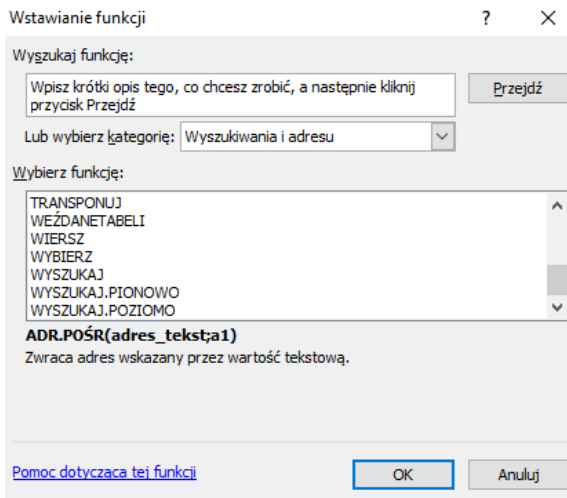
Wstawianie funkcji ? ×

Wyszukaj funkcję:

Wpisz krótki opis tego, co chcesz zrobić, a następnie kliknij przycisk Przejdź

Przejdź

Lub wybierz kategorię: Wyszukiwania i adresu

Wybierz funkcję:

TRANSPONUJ
WEŹDANETABELI
WIERSZ
WYBIERZ
WYSZUKAJ
WYSZUKAJ.PIONOWO
WYSZUKAJ.POZIOMO

ADR.POŚR(adres_tekst;a1)
Zwraca adres wskazany przez wartość tekstową.

Pomoc dotycząca tej funkcji

OK

Anuluj